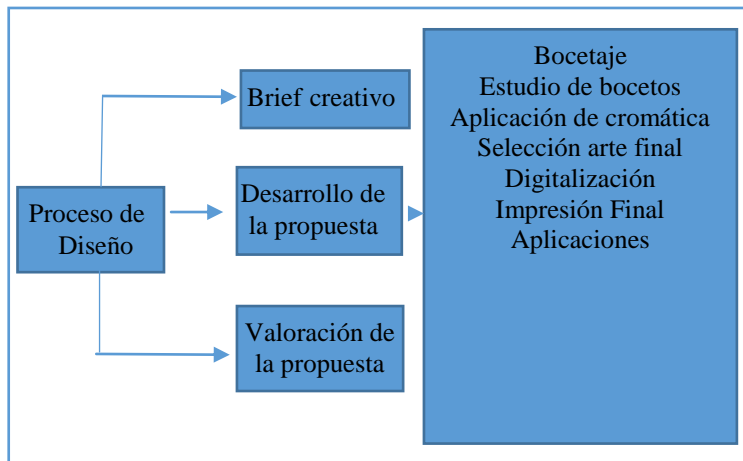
Proceso de Diseño

Brief creativo

Desarrollo de la propuesta

Valoración de la propuesta

Bocetaje
Estudio de bocetos
Aplicación de cromática
Selección arte final
Digitalización
Impresión Final
Aplicaciones